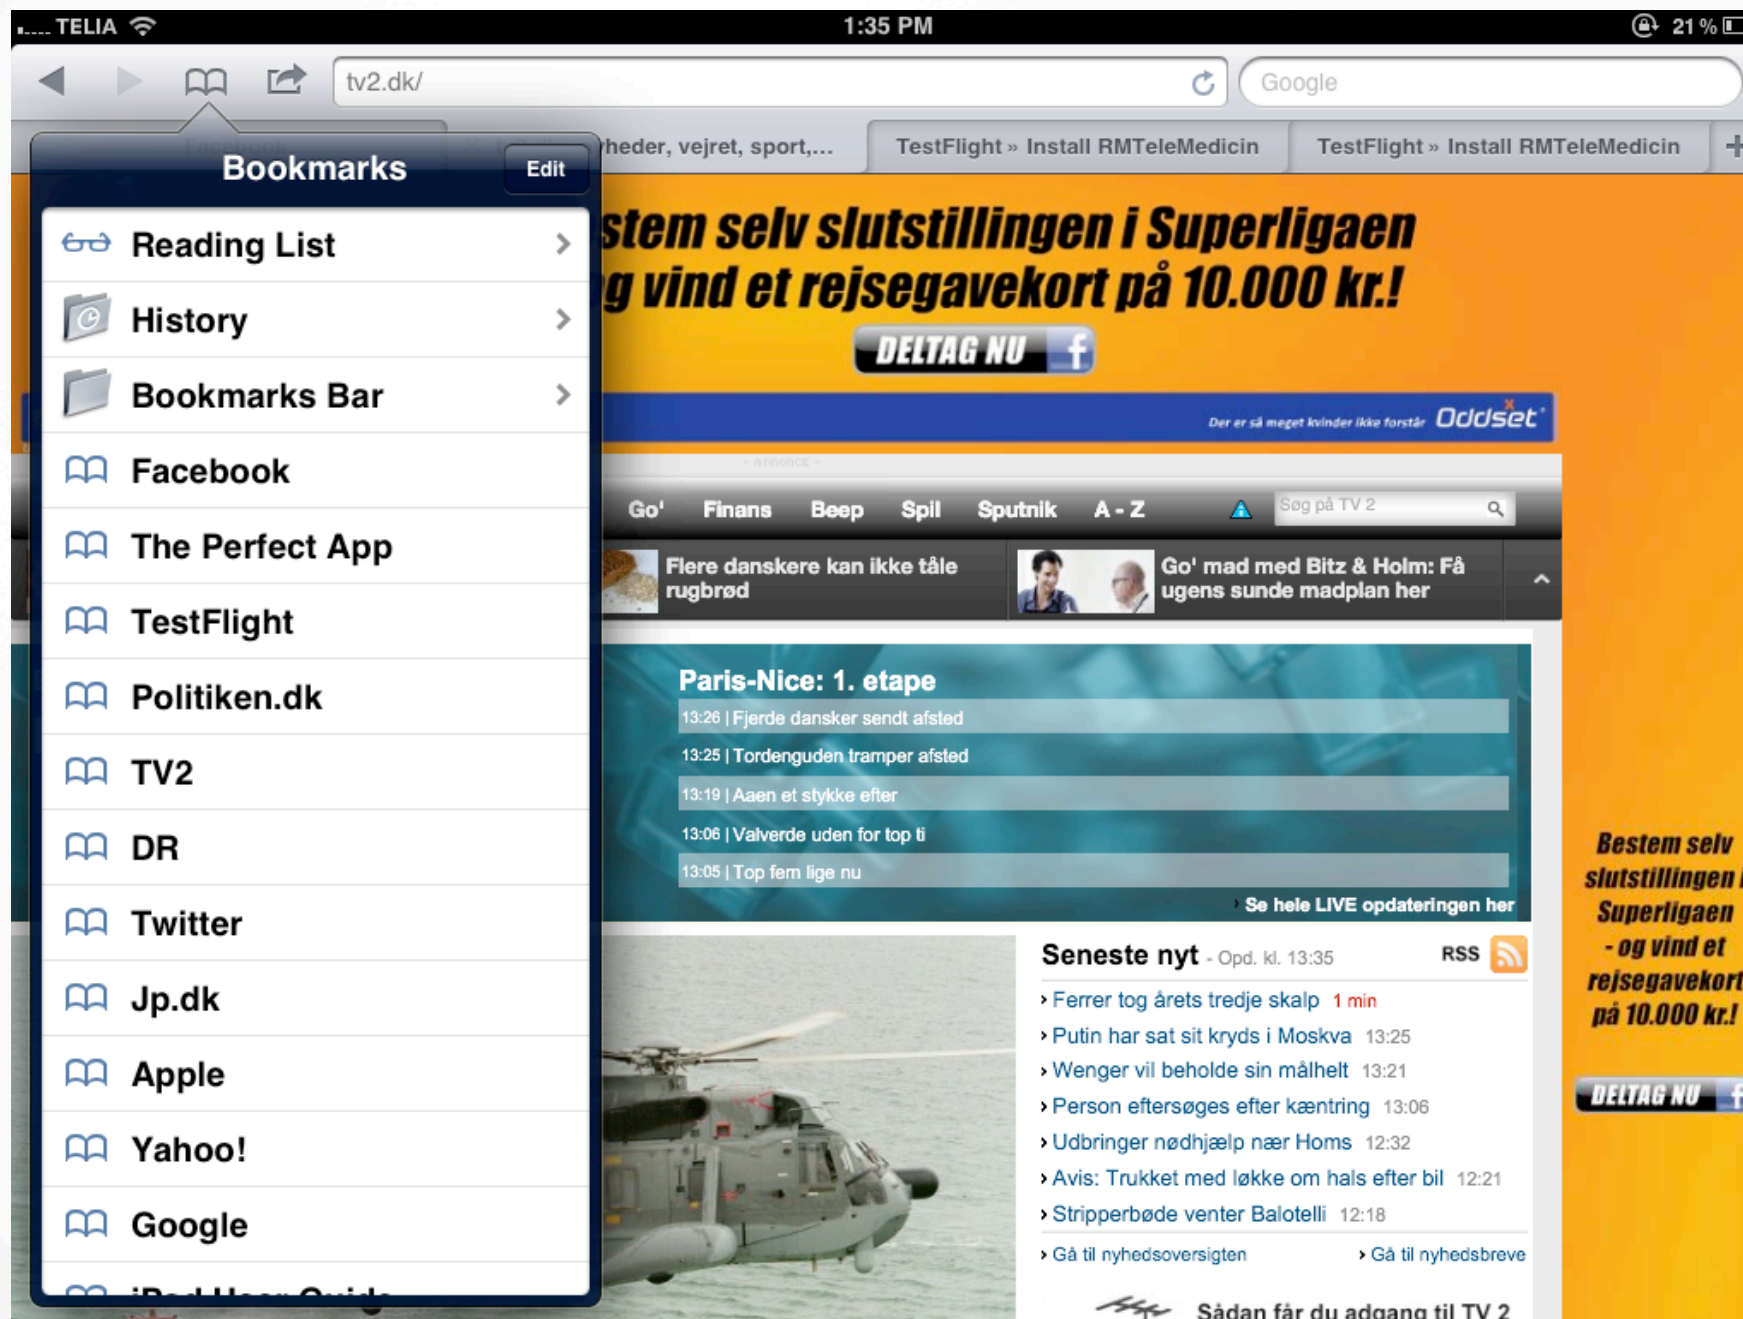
TELIA 1:35 PM 21 %

tv2.dk/

Google

heder, vejret, sport,...

TestFlight » Install RMTeleMedicin

TestFlight » Install RMTeleMedicin

Bookmarks

Edit

Reading List

History

Bookmarks Bar

Facebook

The Perfect App

TestFlight

Politiken.dk

TV2

DR

Twitter

Jp.dk

Apple

Yahoo!

Google

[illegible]

stem selv slutstillingen i Superligaen
g vind et rejsegavekort på 10.000 kr.!

DELTAG NU

Der er så meget kvinder ikke forstår Oddset

Go' Finans Beep Spil Sputnik A - Z

Søg på TV 2

Flere danskere kan ikke tåle rugbrød

Go' mad med Bitz & Holm: Få ugens sunde madplan her

Paris-Nice: 1. etape

13:26 | Fjerde dansker sendt afsted

13:25 | Tordenguden tramper afsted

13:19 | Aaen et stykke efter

13:06 | Valverde uden for top ti

13:05 | Top fem lige nu

Se hele LIVE opdateringen her

Seneste nyt - Opd. kl. 13:35

RSS

Ferrer tog årets tredje skalp 1 min

Putin har sat sit kryds i Moskva 13:25

Wenger vil beholde sin målhelt 13:21

Person eftersøges efter kæntring 13:06

Udbringer nødhjælp nær Homs 12:32

Avis: Trukket med løkke om hals efter bil 12:21

Stripperbøde venter Balotelli 12:18

Gå til nyhedsoversigten

Gå til nyhedsbreve

Sådan får du adgang til TV 2

Bestem selv slutstillingen i Superligaen - og vind et rejsegavekort på 10.000 kr.!

DELTAG NU